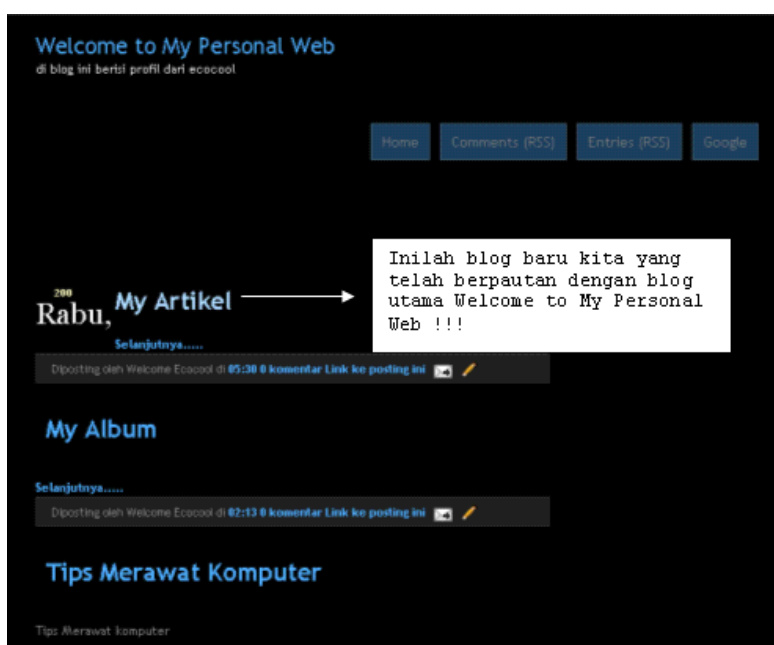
Welcome to My Personal Web
di blog ini berisi profil dari ecocool

Home Comments (RSS) Entries (RSS) Google

Inilah blog baru kita yang telah berpautan dengan blog utama Welcome to My Personal Web !!!

200
Rabu, My Artikel

Selanjutnya.....

Diposting oleh Welcome Ecocool di 05:30 0 komentar Link ke posting ini

My Album

Selanjutnya.....

Diposting oleh Welcome Ecocool di 02:13 0 komentar Link ke posting ini

Tips Merawat Komputer

Tips Merawat komputer